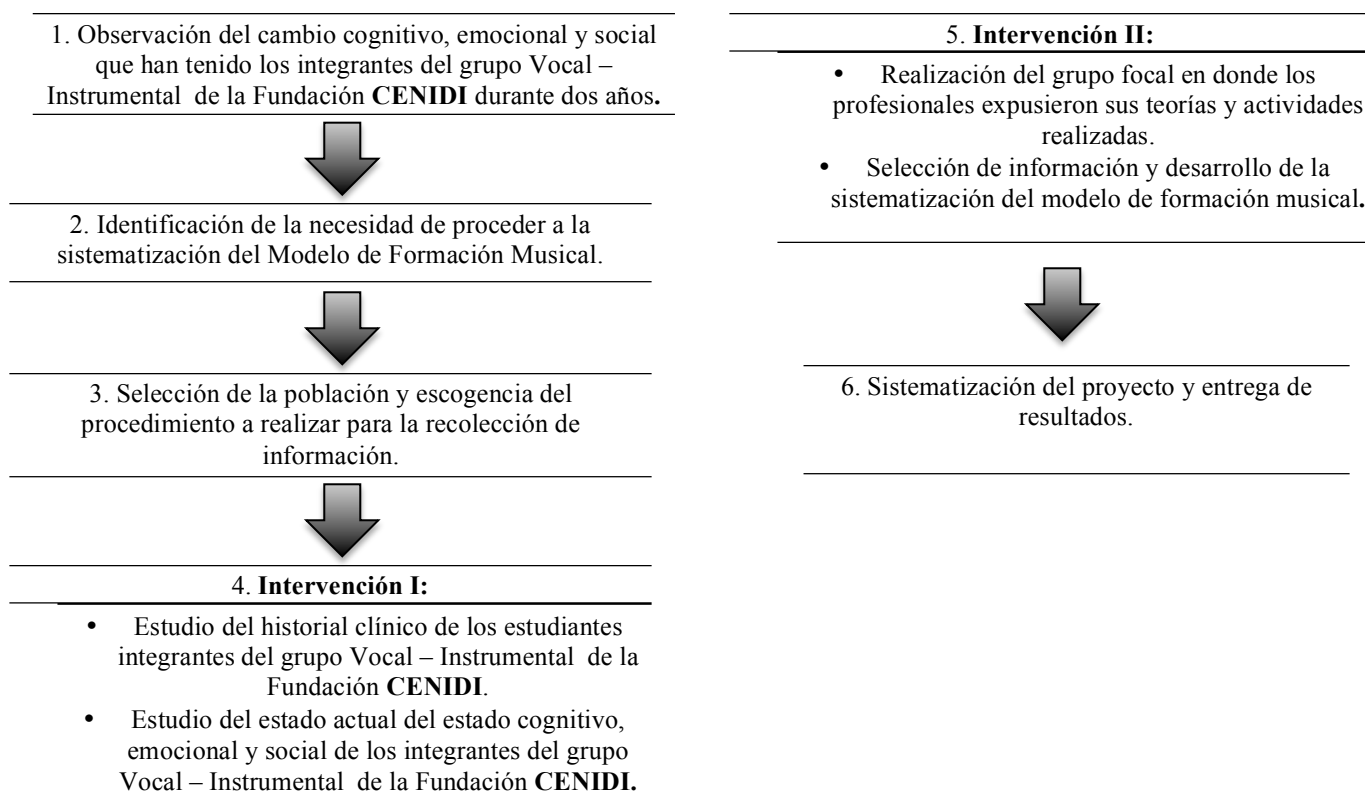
1. Observación del cambio cognitivo, emocional y social que han tenido los integrantes del grupo Vocal – Instrumental de la Fundación **CENIDI** durante dos años**.**

2. Identificación de la necesidad de proceder a la sistematización del Modelo de Formación Musical.

3. Selección de la población y escogencia del procedimiento a realizar para la recolección de información.

4. **Intervención I:**

- Estudio del historial clínico de los estudiantes integrantes del grupo Vocal – Instrumental de la Fundación **CENIDI**.
- Estudio del estado actual del estado cognitivo, emocional y social de los integrantes del grupo Vocal – Instrumental de la Fundación **CENIDI.**

5. **Intervención II:**

- Realización del grupo focal en donde los profesionales expusieron sus teorías y actividades realizadas.
- Selección de información y desarrollo de la sistematización del modelo de formación musical**.**

6. Sistematización del proyecto y entrega de resultados.